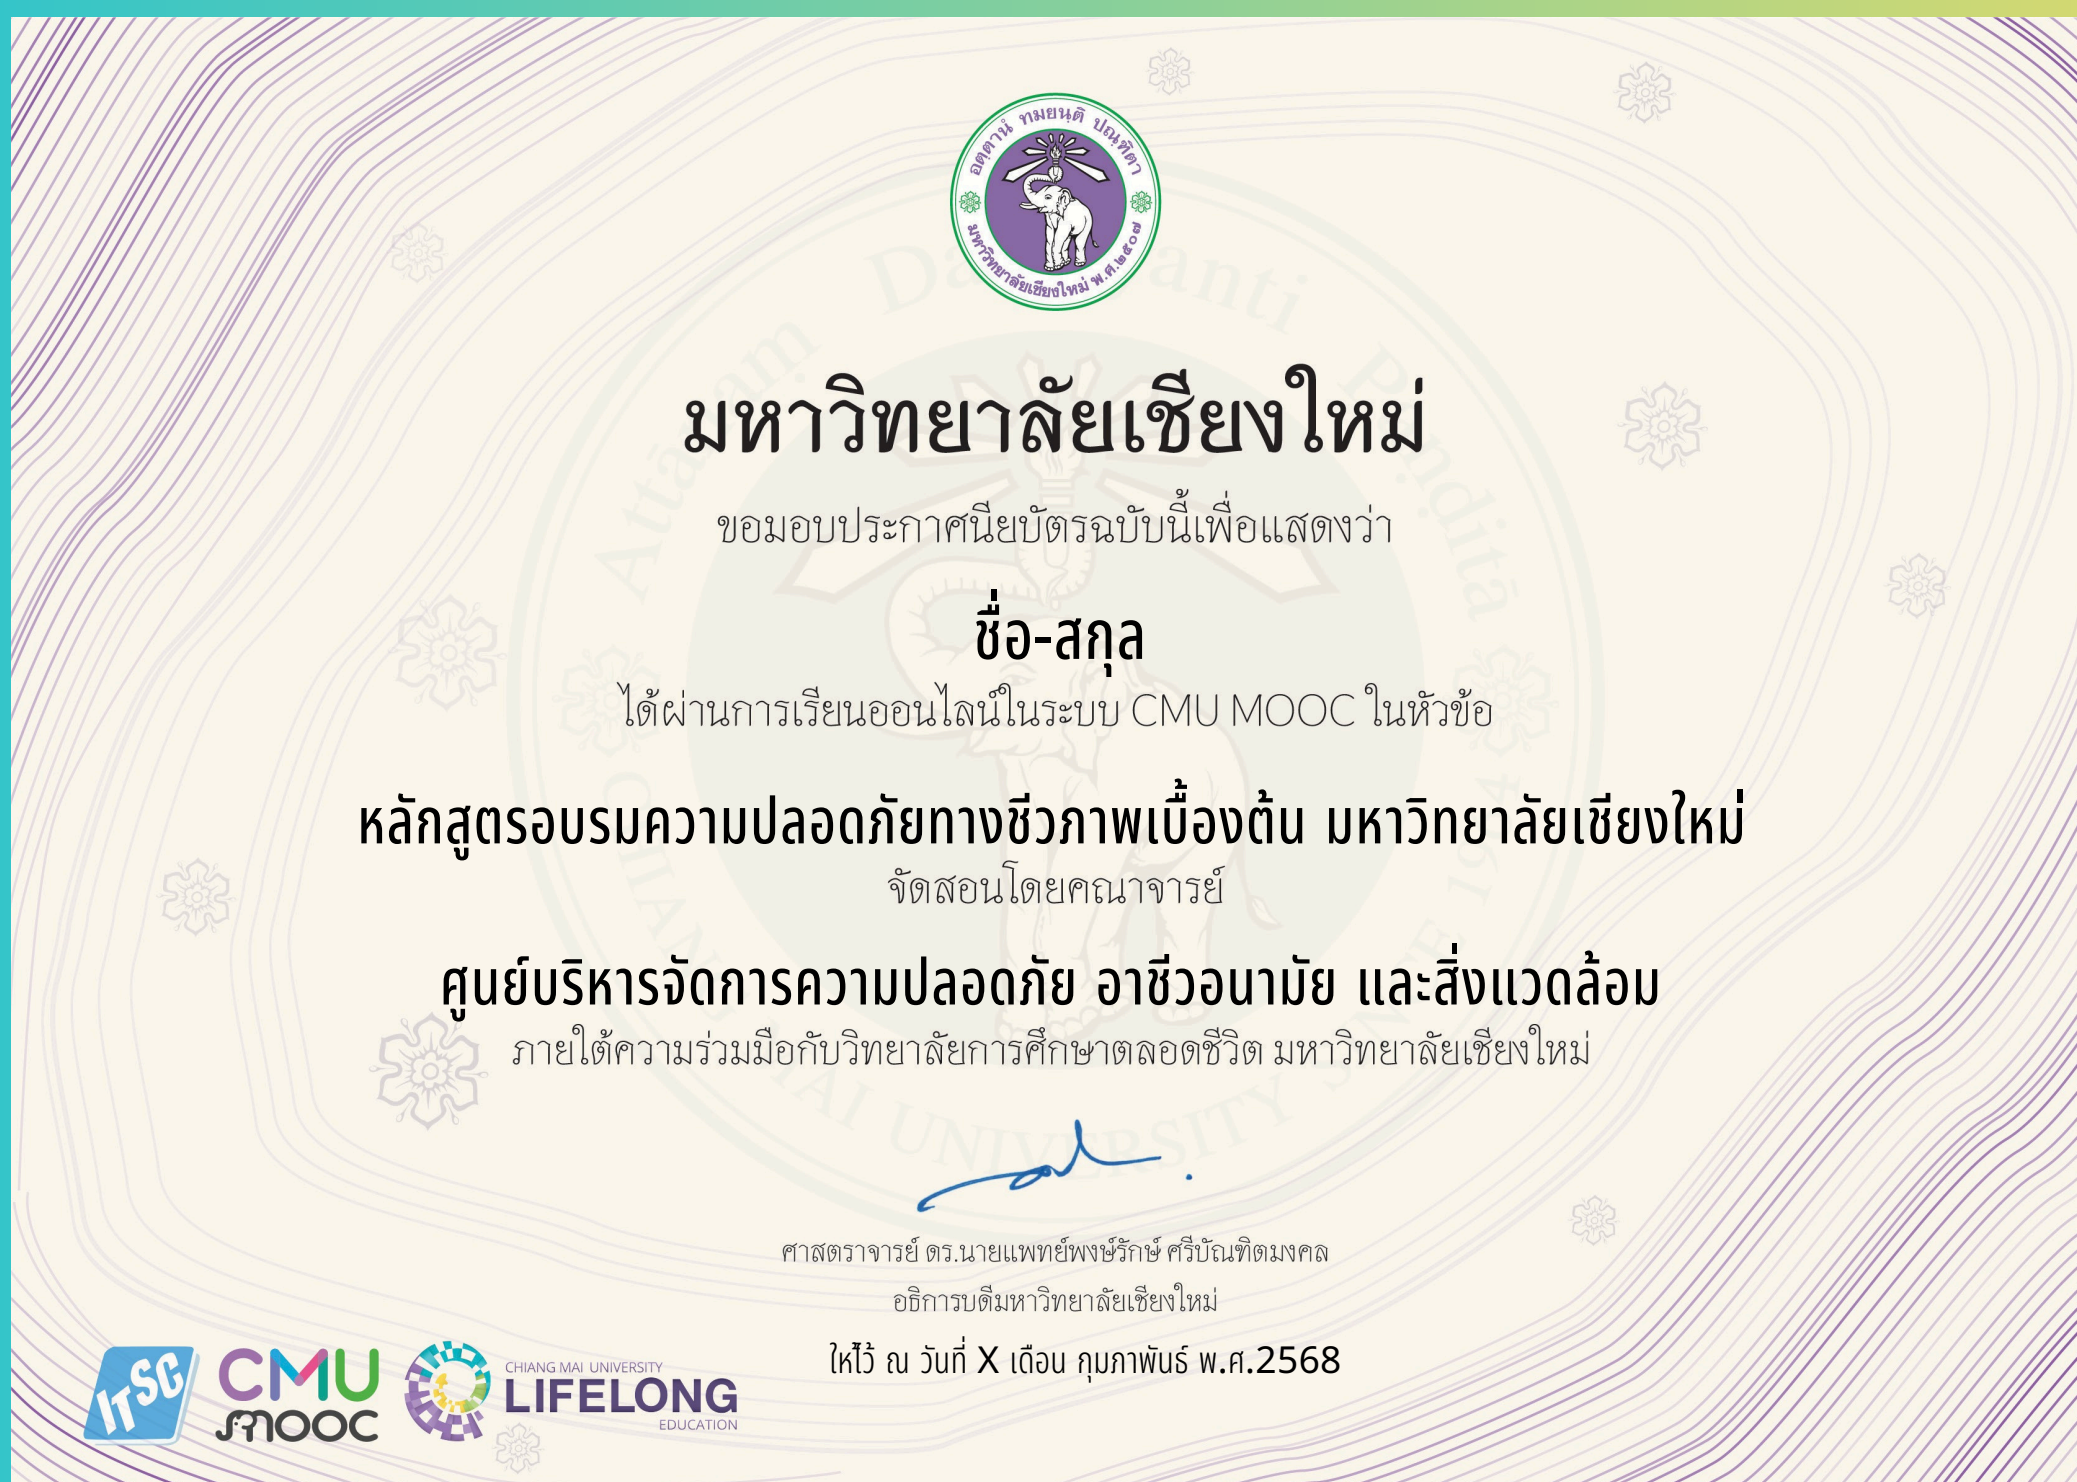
อตฺตานํ ทมยนฺติ ปณฺฑิตา
มหาวิทยาลัยเชียงใหม่ พ.ศ.๒๕๐๗

มหาวิทยาลัยเชียงใหม่

ขอมอบประกาศนียบัตรฉบับนี้เพื่อแสดงว่า

ชื่อ-สกุล

ได้ผ่านการเรียนออนไลน์ในระบบ CMU MOOC ในหัวข้อ

หลักสูตรอบรมความปลอดภัยทางชีวภาพเบื้องต้น มหาวิทยาลัยเชียงใหม่

จัดสอนโดยคณาจารย์

ศูนย์บริหารจัดการความปลอดภัย อาชีวอนามัย และสิ่งแวดล้อม

ภายใต้ความร่วมมือกับวิทยาลัยการศึกษาตลอดชีวิต มหาวิทยาลัยเชียงใหม่

ศาสตราจารย์ ดร.นายแพทย์พงษ์รักษ์ ศรีบัณฑิตมงคล

อธิการบดีมหาวิทยาลัยเชียงใหม่

ให้ไว้ ณ วันที่ X เดือน กุมภาพันธ์ พ.ศ.2568

ITSC CMU MOOC CHIANG MAI UNIVERSITY LIFELONG EDUCATION